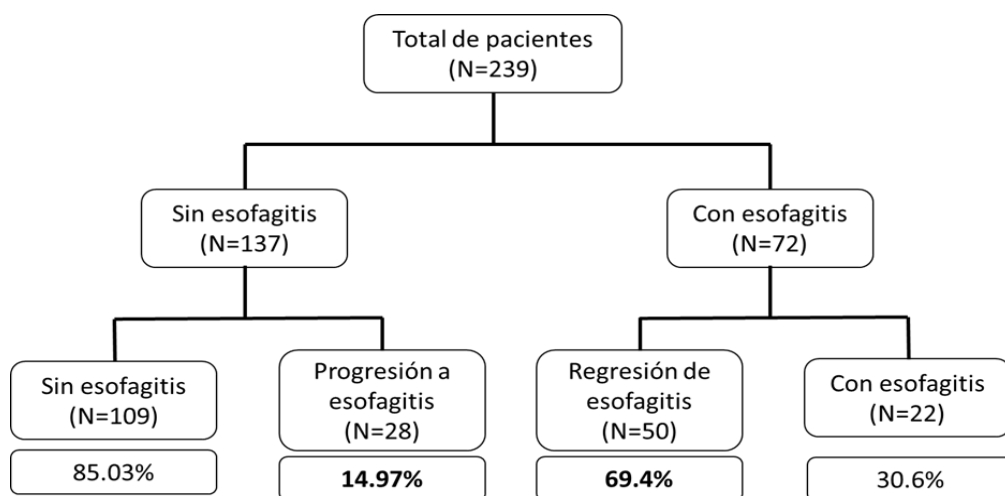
Total de pacientes
(N=239)

Sin esofagitis
(N=137)

Con esofagitis
(N=72)

Sin esofagitis
(N=109)

85.03%

Progresión a esofagitis
(N=28)

**14.97%**

Regresión de esofagitis
(N=50)

**69.4%**

Con esofagitis
(N=22)

30.6%